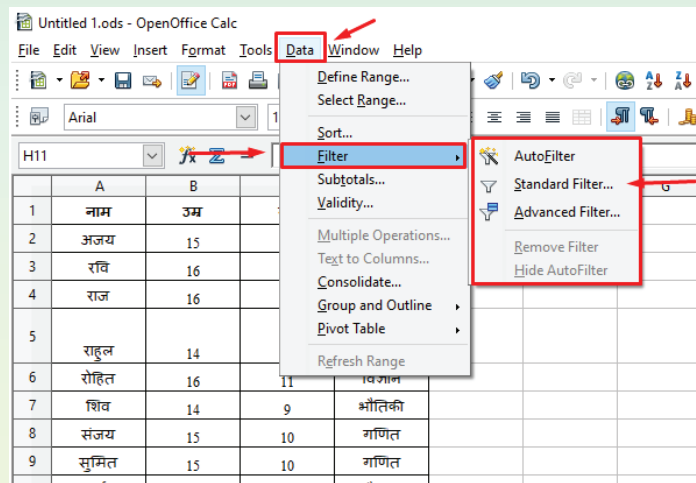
Untitled 1.ods - OpenOffice Calc

File Edit View Insert Format Tools Data Window Help

Arial

H11

Define Range...
Select Range...
Sort...
Filter
Subtotals...
Validity...
Multiple Operations...
Text to Columns...
Consolidate...
Group and Outline
Pivot Table
Refresh Range

AutoFilter
Standard Filter...
Advanced Filter...
Remove Filter
Hide AutoFilter

| | A | B | | |
|---|---|---|---|---|
| 1 | नाम | उम्र | | |
| 2 | अजय | 15 | | |
| 3 | रवि | 16 | | |
| 4 | राज | 16 | | |
| 5 | राहुल | 14 | | |
| 6 | रोहित | 16 | 11 | विज्ञान |
| 7 | शिव | 14 | 9 | भौतिकी |
| 8 | संजय | 15 | 10 | गणित |
| 9 | सुमित | 15 | 10 | गणित |

G